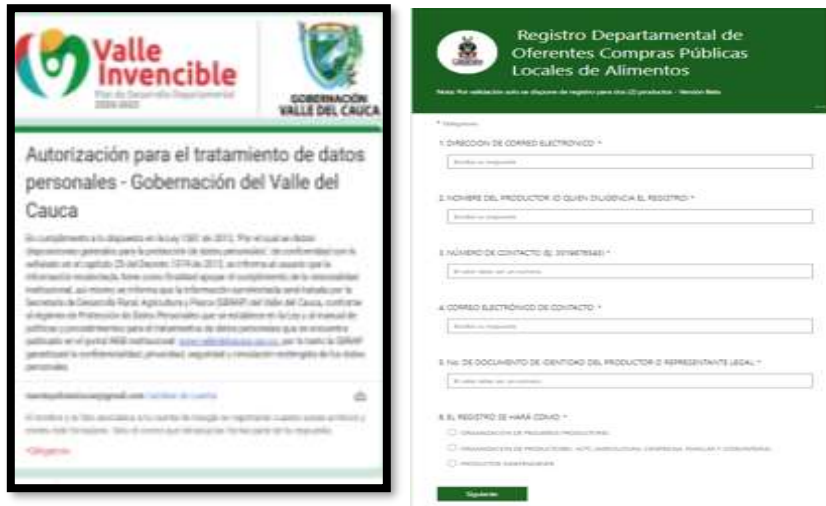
Valle Invencible

Plan de Desarrollo Departamental 2020-2023

GOBERNACIÓN VALLE DEL CAUCA

Autorización para el tratamiento de datos personales - Gobernación del Valle del Cauca

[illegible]

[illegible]

*Obligatorio

Registro Departamental de Oferentes Compras Públicas Locales de Alimentos

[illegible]

* Obligatorio

1. DIRECCION DE CORREO ELECTRONICO *

Escribe su respuesta

2. NOMBRE DEL PRODUCTOR (O QUIEN DILIGENCIA EL REGISTRO) *

Escribe su respuesta

3. NÚMERO DE CONTACTO (Ej. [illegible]) *

El valor debe ser un número

4. CORREO ELECTRÓNICO DE CONTACTO *

Escribe su respuesta

5. No. DE DOCUMENTO DE IDENTIDAD DEL PRODUCTOR O REPRESENTANTE LEGAL *

El valor debe ser un número

6. EL REGISTRO SE HARÁ COMO *

ORGANIZACION DE PEQUEÑOS PRODUCTORES

ORGANIZACION DE PRODUCTORES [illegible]

PRODUCTOR INDEPENDIENTE

Siguiente